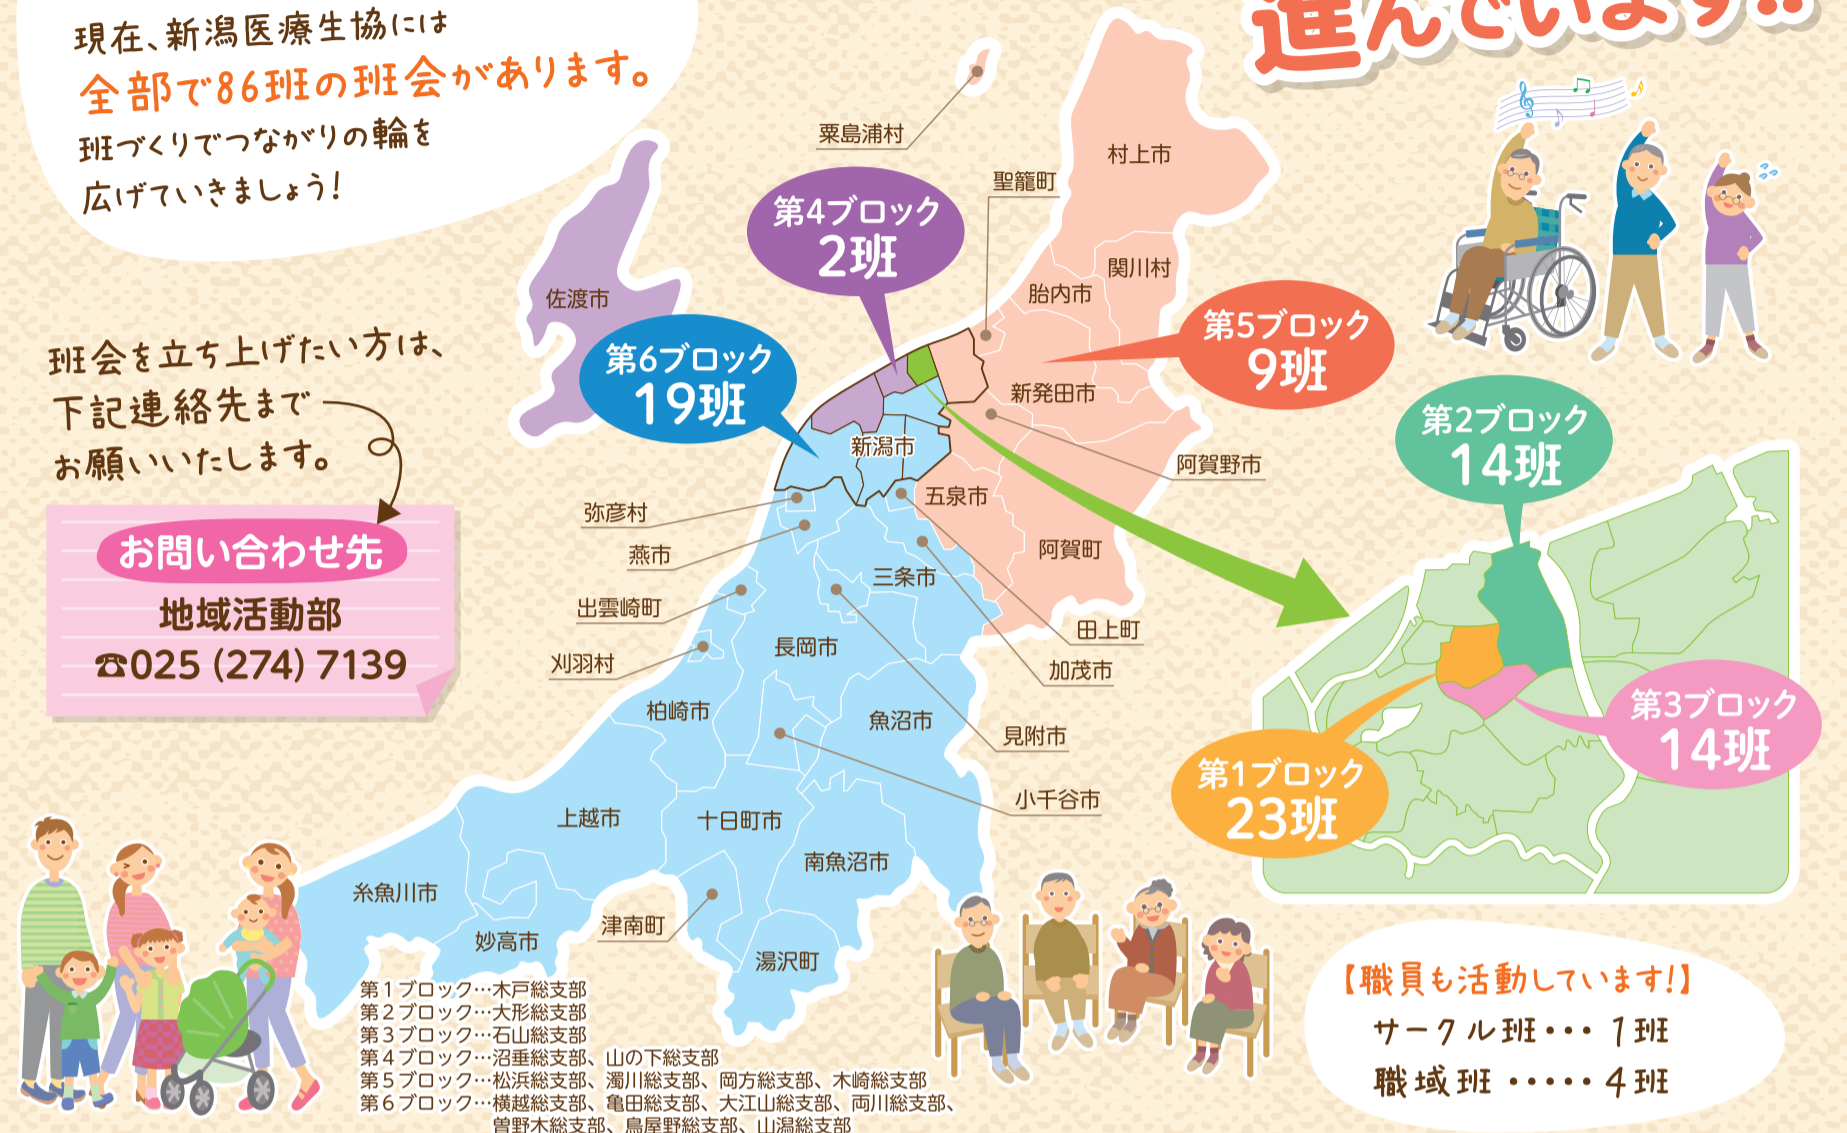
現在、新潟医療生協には
全部で86班の班会があります。
班づくりでつながりの輪を
広げていきましょう!

進んでいます!!

班会を立ち上げたい方は、
下記連絡先まで
お願いいたします。

お問い合わせ先
地域活動部
☎025 (274) 7139

粟島浦村
村上市
聖籠町
関川村
胎内市
佐渡市
第4ブロック
2班
第6ブロック
19班
第5ブロック
9班
新発田市
新潟市
阿賀野市
第2ブロック
14班
弥彦村
五泉市
燕市
阿賀町
三条市
出雲崎町
田上町
長岡市
刈羽村
加茂市
柏崎市
魚沼市
見附市
第3ブロック
14班
第1ブロック
23班
小千谷市
上越市
十日町市
南魚沼市
糸魚川市
津南町
妙高市
湯沢町

第1ブロック…木戸総支部
第2ブロック…大形総支部
第3ブロック…石山総支部
第4ブロック…沼垂総支部、山の下総支部
第5ブロック…松浜総支部、濁川総支部、岡方総支部、木崎総支部
第6ブロック…横越総支部、亀田総支部、大江山総支部、両川総支部、
曽野木総支部、鳥屋野総支部、山潟総支部

【職員も活動しています!】
サークル班・・・ 1班
職域班・・・・・ 4班